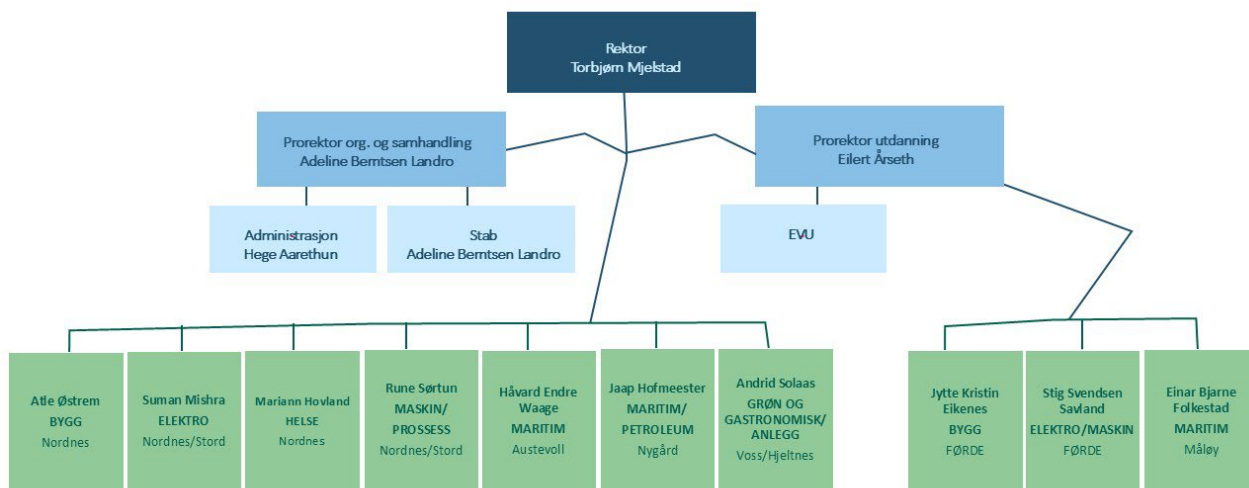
Rektor
Torbjørn Mjelstad

Prorektor org. og samhandling
Adeline Berntsen Landro

Prorektor utdanning
Eilert Årseth

Administrasjon
Hege Aarethun

Stab
Adeline Berntsen Landro

EVU

Atle Østrem
BYGG
Nordnes

Suman Mishra
ELEKTRO
Nordnes/Stord

Mariann Hovland
HELSE
Nordnes

Rune Sørtun
MASKIN/
PROSESS
Nordnes/Stord

Håvard Endre Waage
MARITIM
Austevoll

Jaap Hofmeester
MARITIM/
PETROLEUM
Nygård

Andrid Solaas
GRØN OG
GASTRONOMISK/
ANLEGG
Voss/Hjeltnes

Jytte Kristin Eikenes
BYGG
FØRDE

Stig Svendsen Savland
ELEKTRO/MASKIN
FØRDE

Einar Bjarne Folkestad
MARITIM
Måløy